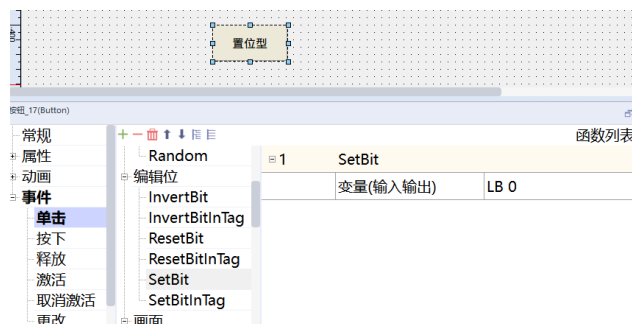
置位型

按钮_17(Button)

常规
属性
动画
事件
单击
按下
释放
激活
取消激活
更改

Random
编辑位
InvertBit
InvertBitInTag
ResetBit
ResetBitInTag
SetBit
SetBitInTag
画面

函数列表

| 1 | SetBit | |
|---|---|---|
| | 变量(输入输出) | LB 0 |